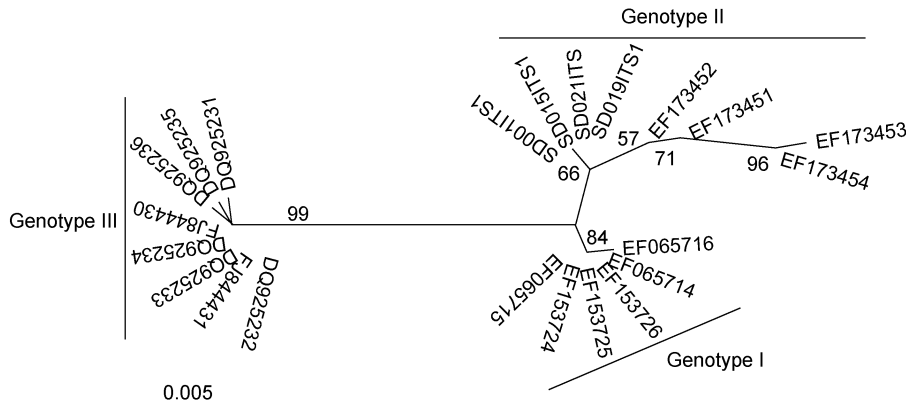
Genotype II

SD001ITS1

SD015ITS1

SD021ITS

SD019ITS1

EF173452

EF173451

EF173453

EF173454

57

71

96

66

Genotype III

DQ925236

DQ925235

DQ925231

FJ844430

DQ925234

DQ925233

FJ844431

DQ925232

99

84

EF065716

EF065714

EF065715

EF153724

EF153725

EF153726

Genotype I

0.005